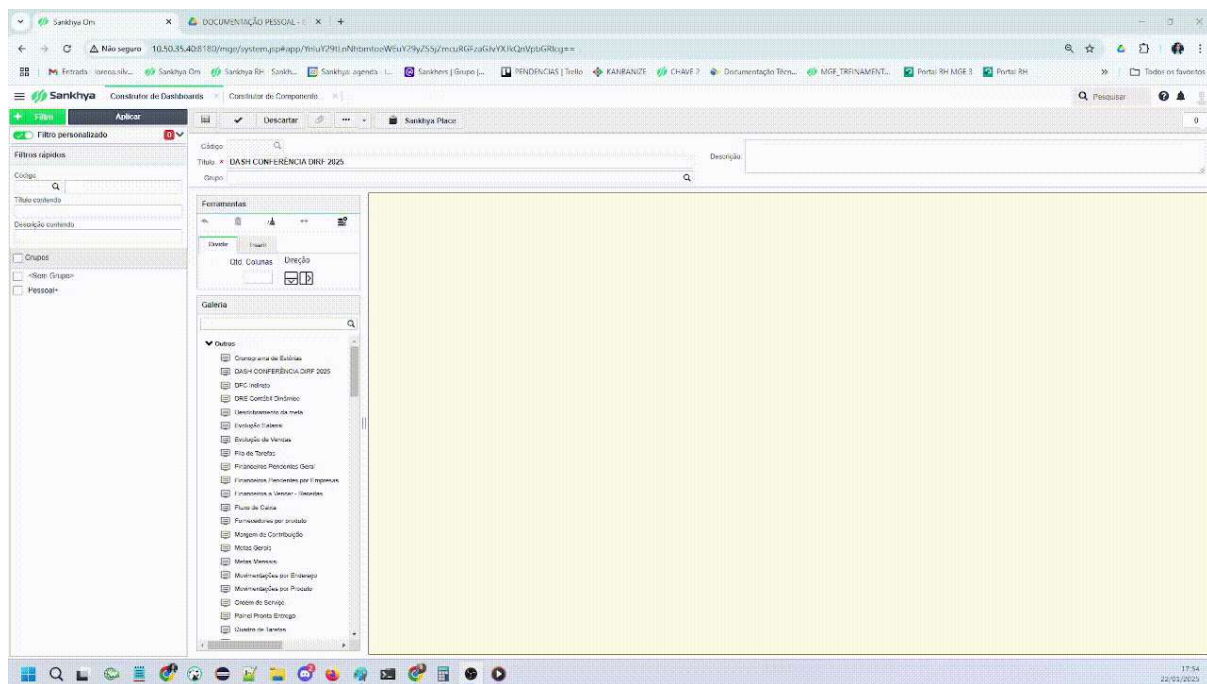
Sankhya Om
DOCUMENTAÇÃO PESSOAL
Não seguro 10.50.35.40:8180/mge/system.jsp#app/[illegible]
M Entrada | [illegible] Sankhya Om Sankhya RH Sankh... Sankhya agenda Sankhers | Grupo PENDENCIAS | Trello KANBANIZE CHAVE 2 Documentação Técn... MGE_TREINAMENT... Portal RH MGE 3 Portal RH
Todos os favoritos
Sankhya Construtor de Dashboards Construtor de Componente
Pesquisar
Filtro Aplicar
Filtro personalizado
Filtros rápidos
Código
Título contendo
Descrição contendo
Grupos
<Sem Grupo>
Pessoal+
Descartar Sankhya Place
Código
Título DASH CONFERÊNCIA DIRF 2025
Grupo
Descrição
Ferramentas
Divisão
Qtd. Colunas Direção
Galeria
Outros
Cronograma de Estórias
DASH CONFERÊNCIA DIRF 2025
DFC Indireto
DRE Contábil Dinâmico
Desdobramento da meta
Evolução Saldos
Evolução de Vendas
Fila de Tarefas
Financeiros Pendentes Geral
Financeiros Pendentes por Empresas
Financeiros a Vencer - Receitas
Fluxo de Caixa
Fornecedores por produto
Margem de Contribuição
Metas Gerais
Metas Mensais
Movimentações por Endereço
Movimentações por Produto
Ordem de Serviço
Painel Pronta Entrega
Quadro de tarefas
17:54
22/01/2025